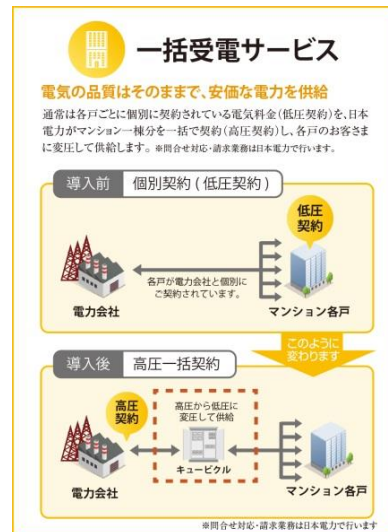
一括受電サービス

電気の品質はそのままで、安価な電力を供給

通常は各戸ごとに個別に契約されている電気料金(低圧契約)を、日本電力がマンション一棟分を一括で契約(高圧契約)し、各戸のお客さまに変圧して供給します。※問合せ対応・請求業務は日本電力で行います。

導入前 個別契約(低圧契約)

低圧契約

各戸が電力会社と個別にご契約されています。

電力会社

マンション各戸

このように変わります

導入後 高圧一括契約

高圧契約

高圧から低圧に変圧して供給

キュービクル

電力会社

マンション各戸

※問合せ対応・請求業務は日本電力で行います